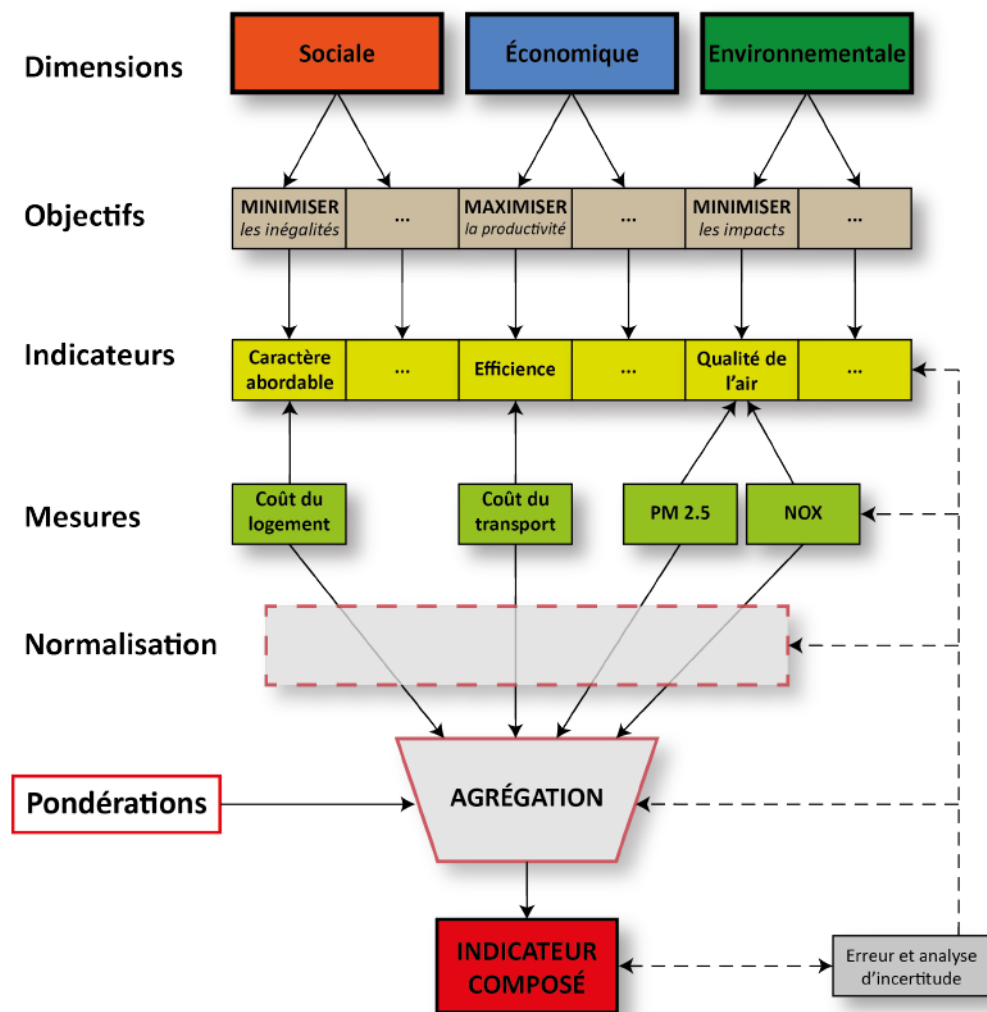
Dimensions

Sociale

Économique

Environnementale

Objectifs

MINIMISER *les inégalités*

...

MAXIMISER *la productivité*

...

MINIMISER *les impacts*

...

Indicateurs

Caractère abordable

...

Efficience

...

Qualité de l'air

...

Mesures

Coût du logement

Coût du transport

PM 2.5

NOX

Normalisation

Pondérations

AGRÉGATION

INDICATEUR COMPOSÉ

Erreur et analyse d'incertitude